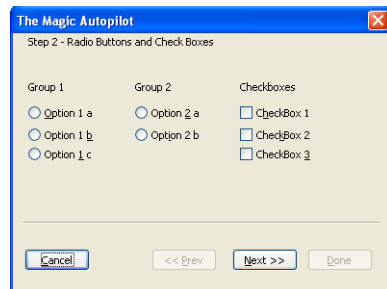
The Magic Autopilot

Step 2 - Radio Buttons and Check Boxes

Group 1

Option 1 a

Option 1 b

Option 1 c

Group 2

Option 2 a

Option 2 b

Checkboxes

CheckBox 1

CheckBox 2

CheckBox 3

Cancel

<< Prev

Next >>

Done